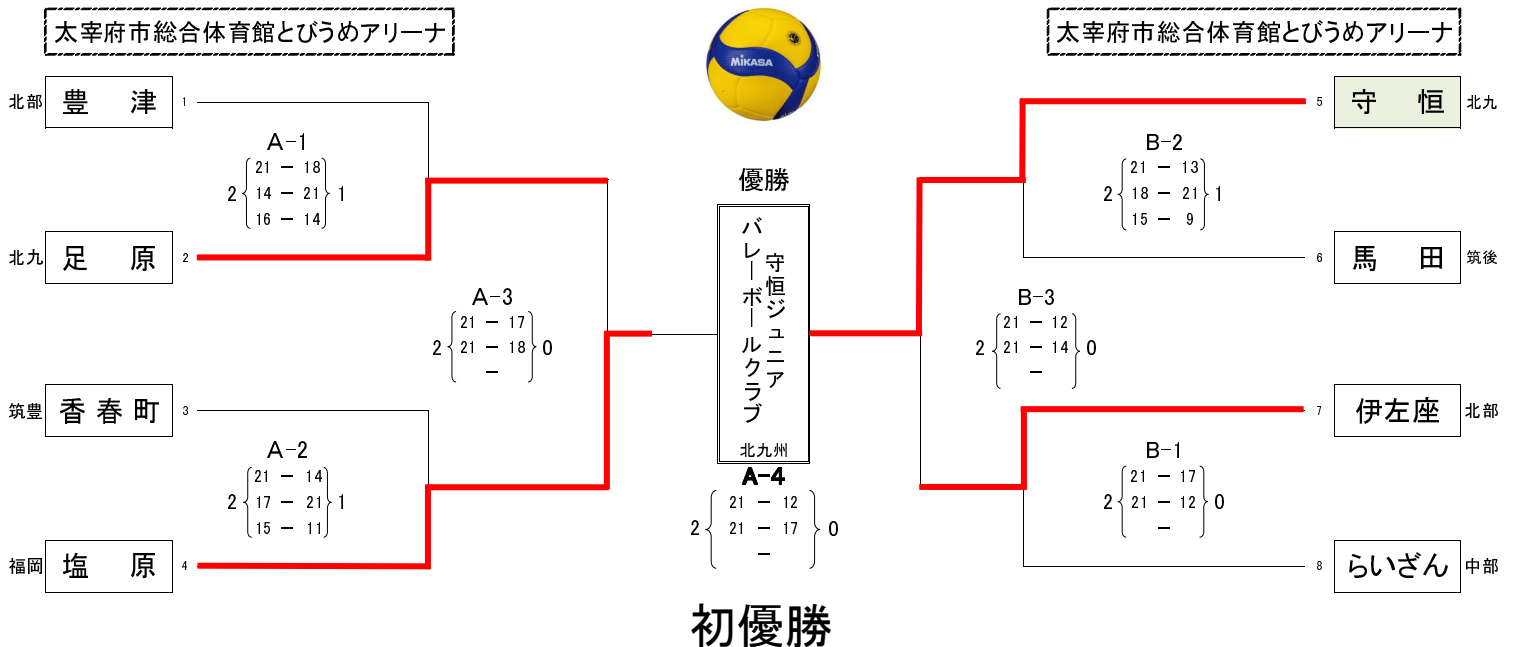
太宰府市総合体育館とびうめアリーナ

北部 豊 津 1

A-1
21 − 18
2 14 − 21 1
16 − 14

北九 足 原 2

A-3
21 − 17
2 21 − 18 0
−

筑豊 香春町 3

A-2
21 − 14
2 17 − 21 1
15 − 11

福岡 塩 原 4

MIKASA

優勝

守恒ジュニア
バレーボールクラブ
北九州

A-4
21 − 12
2 21 − 17 0
−

初優勝

太宰府市総合体育館とびうめアリーナ

5 守 恒 北九

B-2
21 − 13
2 18 − 21 1
15 − 9

6 馬 田 筑後

B-3
21 − 12
2 21 − 14 0
−

7 伊左座 北部

B-1
21 − 17
2 21 − 12 0
−

8 らいざん 中部